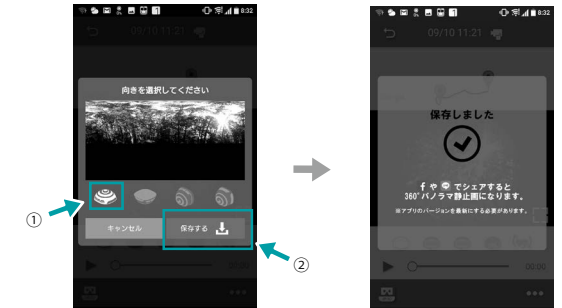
8:32

09/10 11:21

向きを選択してください

①

キャンセル

保存する

②

8:32

09/10 11:21

保存しました

f や でシェアすると
360°パノラマ静止画になります。

※アプリのバージョンを最新にする必要があります。

00:00